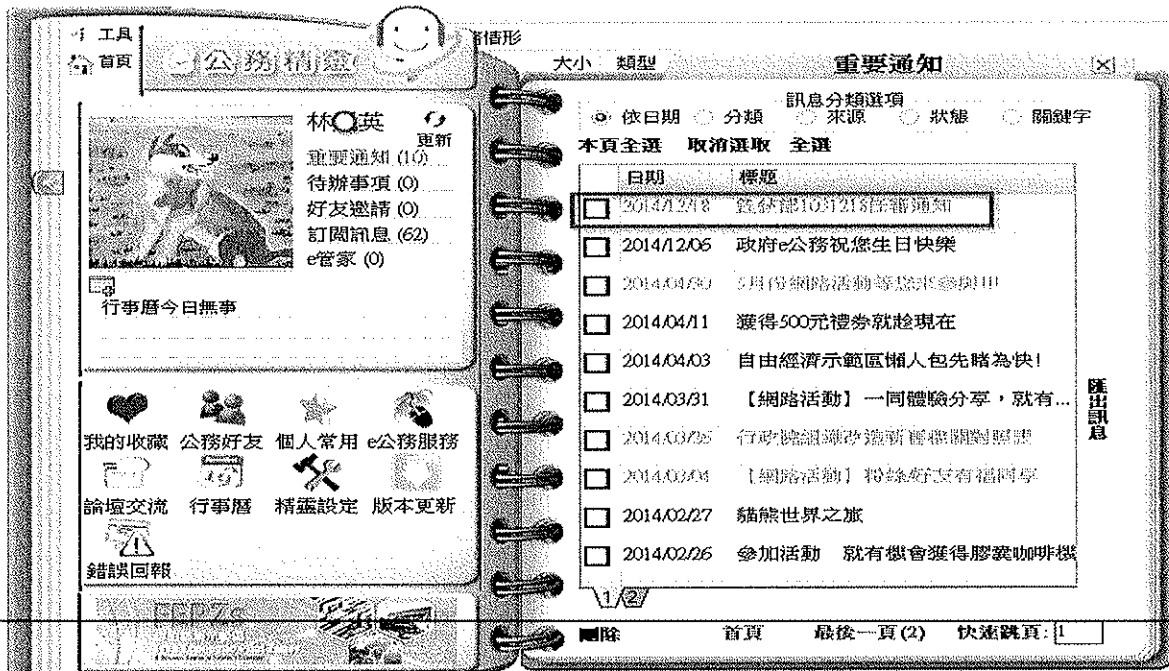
工具
首頁
公務精靈
情形
大小 類型
重要通知
林○英
更新
重要通知 (10)
待辦事項 (0)
好友邀請 (0)
訂閱訊息 (62)
e管家 (0)
行事曆今日無事
訊息分類選項
依日期 分類 來源 狀態 關鍵字
本頁全選 取消選取 全選

| | 日期 | 標題 |
|---|---|---|
| | 2014/12/18 | 銓敘部1031218群發通知 |
| | 2014/12/06 | 政府e公務祝您生日快樂 |
| | 2014/04/30 | 5月份網路活動等您來參與!!! |
| | 2014/04/11 | 獲得500元禮券就趁現在 |
| | 2014/04/03 | 自由經濟示範區懶人包先睹為快! |
| | 2014/03/31 | 【網路活動】一同體驗分享，就有... |
| | 2014/03/25 | 行政院組織改造新舊機關對照表 |
| | 2014/03/04 | 【網路活動】粉絲好友有禮同享 |
| | 2014/02/27 | 貓熊世界之旅 |
| | 2014/02/26 | 參加活動 就有機會獲得膠囊咖啡機 |

匯出訊息
我的收藏 公務好友 個人常用 e公務服務
論壇交流 行事曆 精靈設定 版本更新
錯誤回報
1 2
刪除 首頁 最後一頁(2) 快速跳頁: 1